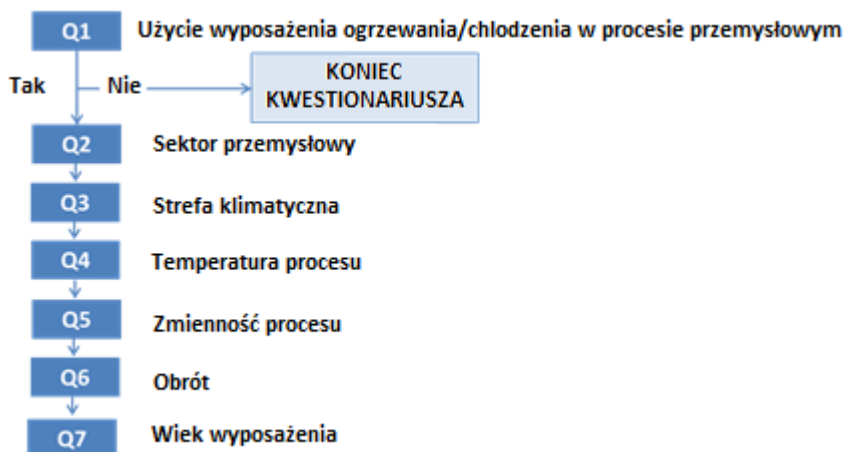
Q1 Użycie wyposażenia ogrzewania/chłodzenia w procesie przemysłowym

Tak

Nie

KONIEC KWESTIONARIUSZA

Q2 Sektor przemysłowy

Q3 Strefa klimatyczna

Q4 Temperatura procesu

Q5 Zmienność procesu

Q6 Obrót

Q7 Wiek wyposażenia